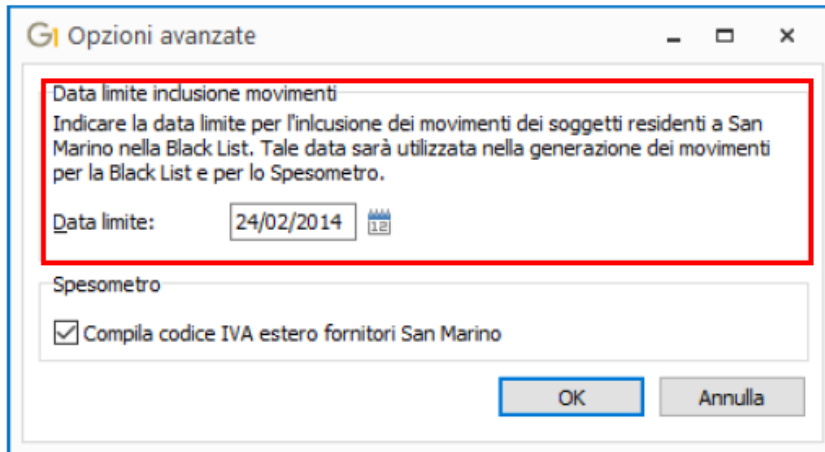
Opzioni avanzate

Data limite inclusione movimenti

Indicare la data limite per l'inlcusione dei movimenti dei soggetti residenti a San Marino nella Black List. Tale data sarà utilizzata nella generazione dei movimenti per la Black List e per lo Spesometro.

Data limite: 24/02/2014

Spesometro

Compila codice IVA estero fornitori San Marino

OK Annulla